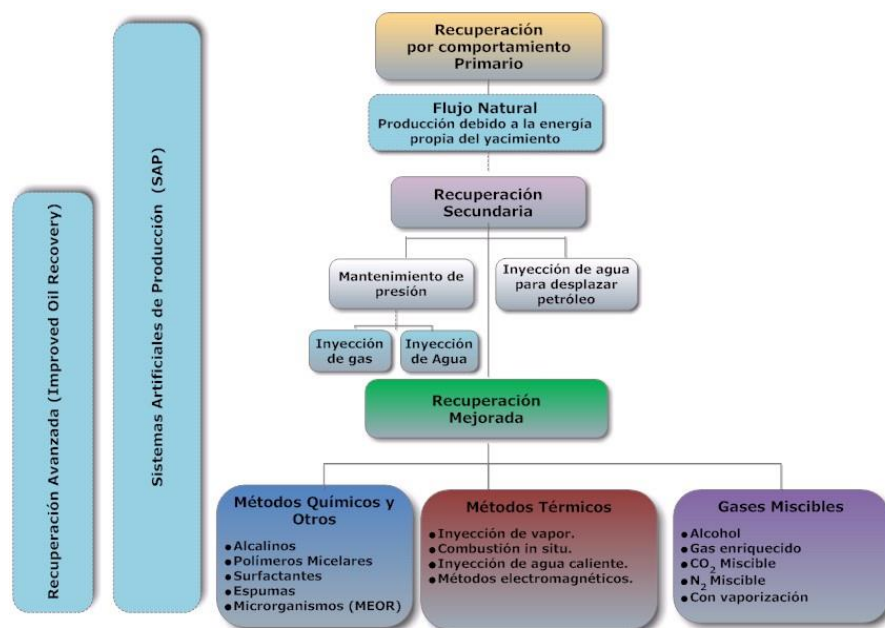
Recuperación Avanzada (Improved Oil Recovery)

Sistemas Artificiales de Producción (SAP)

Recuperación por comportamiento Primario

Flujo Natural
Producción debido a la energía propia del yacimiento

Recuperación Secundaria

Mantenimiento de presión

Inyección de agua para desplazar petróleo

Inyección de gas

Inyección de Agua

Recuperación Mejorada

Métodos Químicos y Otros
• Alcalinos
• Polimeros Micelares
• Surfactantes
• Espumas
• Microrganismos (MEOR)

Métodos Térmicos
• Inyección de vapor.
• Combustión in situ.
• Inyección de agua caliente.
• Métodos electromagnéticos.

Gases Miscibles
• Alcohol
• Gas enriquecido
• $CO_2$ Miscible
• $N_2$ Miscible
• Con vaporización